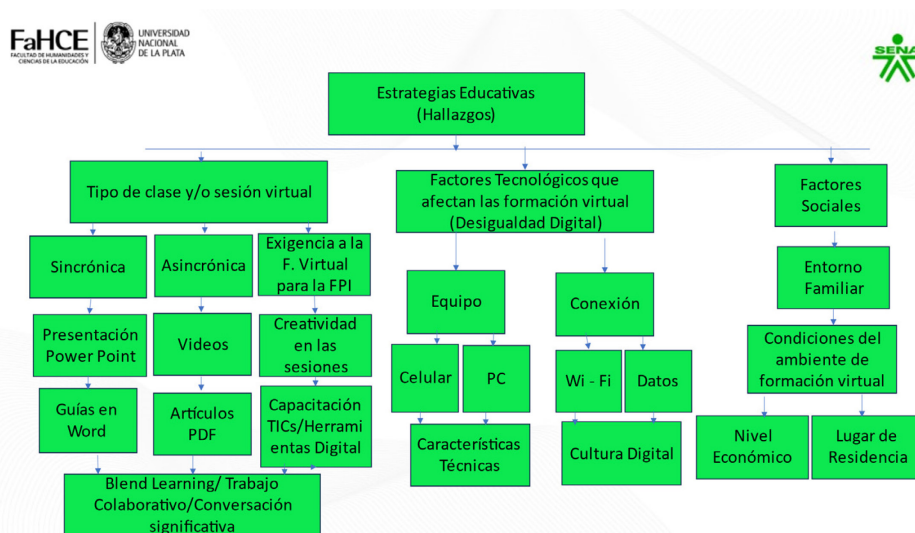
FaHCE FACULTAD DE HUMANIDADES Y CIENCIAS DE LA EDUCACIÓN UNIVERSIDAD NACIONAL DE LA PLATA

SENA

Estrategias Educativas (Hallazgos)

Tipo de clase y/o sesión virtual

Sincrónica

Asincrónica

Exigencia a la F. Virtual para la FPI

Presentación Power Point

Videos

Creatividad en las sesiones

Guías en Word

Artículos PDF

Capacitación TICs/Herramientas Digital

Blend Learning/ Trabajo Colaborativo/Conversación significativa

Factores Tecnológicos que afectan las formación virtual (Desigualdad Digital)

Equipo

Conexión

Celular

PC

Wi - Fi

Datos

Características Técnicas

Cultura Digital

Factores Sociales

Entorno Familiar

Condiciones del ambiente de formación virtual

Nivel Económico

Lugar de Residencia